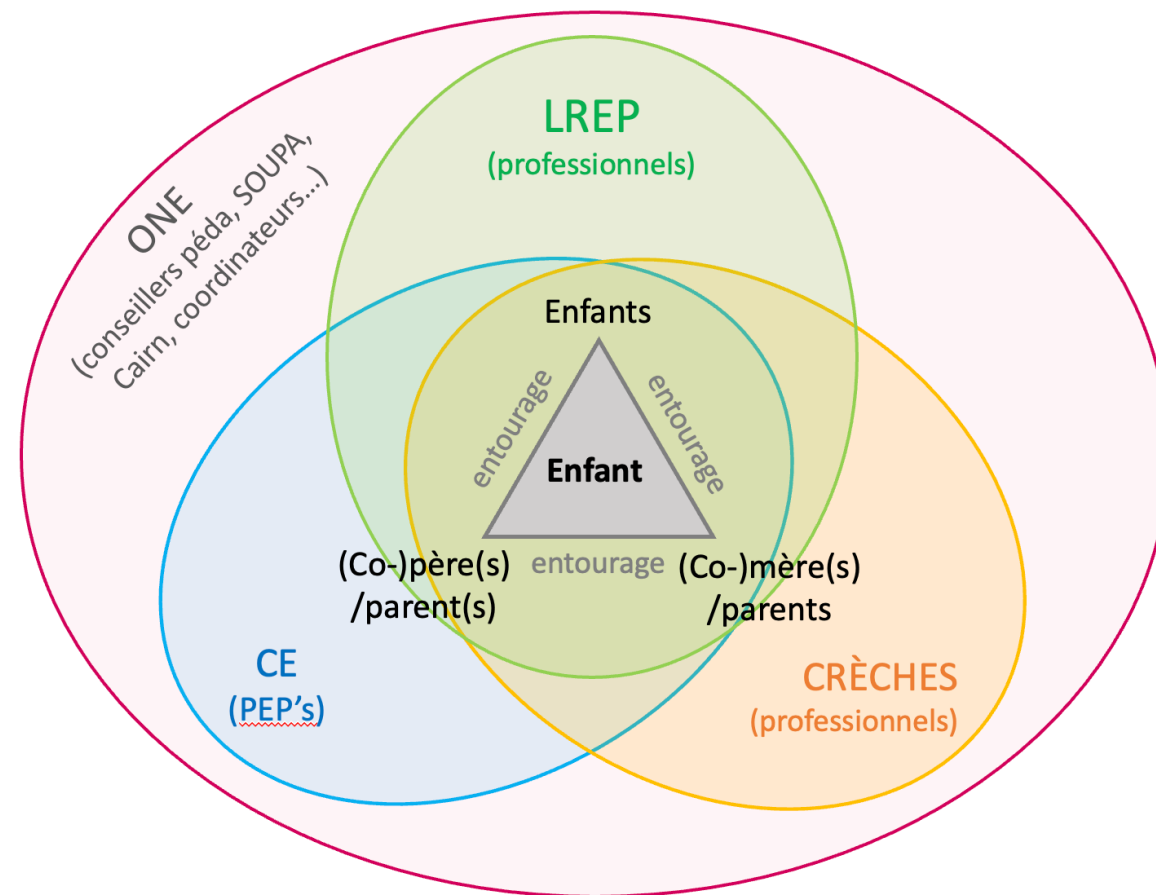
ONE
(conseillers péda, SOUPA, Cairn, coordinateurs…)

LREP
(professionnels)

Enfants

entourage

entourage

Enfant

entourage

(Co-)père(s)
/parent(s)

(Co-)mère(s)
/parents

CE
(PEP's)

CRÈCHES
(professionnels)